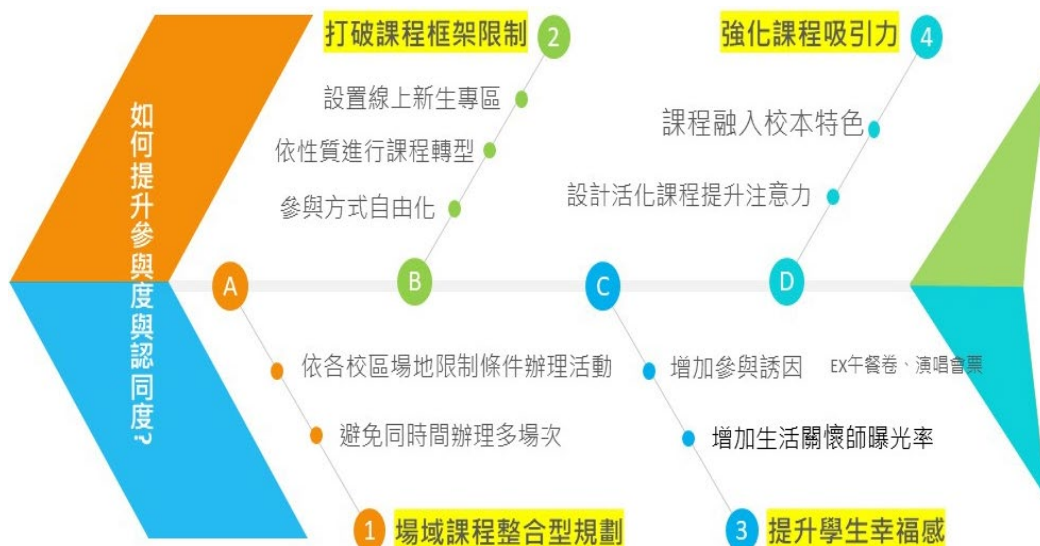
如何提升參與度與認同度?

打破課程框架限制 2

設置線上新生專區

依性質進行課程轉型

參與方式自由化

強化課程吸引力 4

課程融入校本特色

設計活化課程提升注意力

A

B

C

D

依各校區場地限制條件辦理活動

避免同時間辦理多場次

1 場域課程整合型規劃

增加參與誘因 EX午餐卷、演唱會票

增加生活關懷師曝光率

3 提升學生幸福感